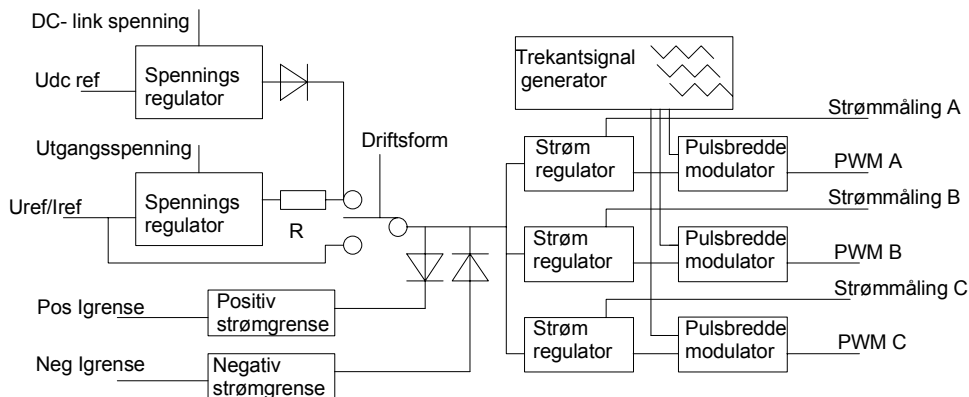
DC- link spenning

Udc ref

Spennings regulator

Utgangsspenning

Spennings regulator

R

Uref/Iref

Driftsform

Trekantsignal generator

Strømmåling A

Strøm regulator

Pulsbredde modulator

PWM A

Strømmåling B

Strøm regulator

Pulsbredde modulator

PWM B

Strømmåling C

Strøm regulator

Pulsbredde modulator

PWM C

Pos Igrense

Positiv strømgrense

Neg Igrense

Negativ strømgrense